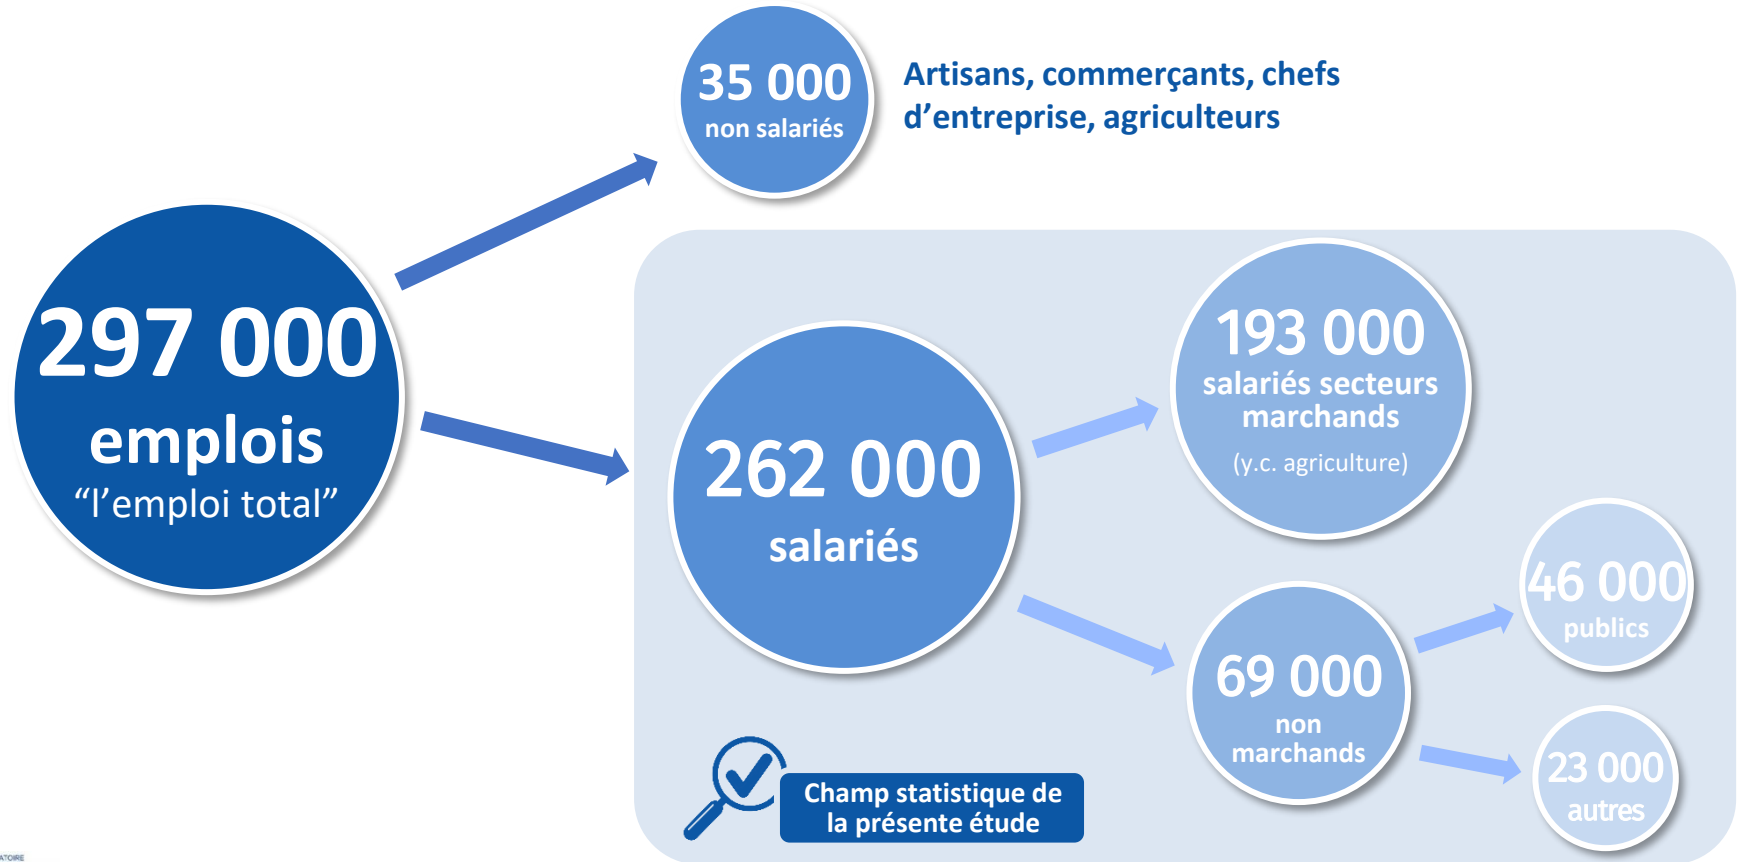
35 000
non salariés

Artisans, commerçants, chefs d’entreprise, agriculteurs

297 000
emplois
“l’emploi total”

262 000
salariés

193 000
salariés secteurs marchands
(y.c. agriculture)

69 000
non marchands

46 000
publics

23 000
autres

Champ statistique de la présente étude